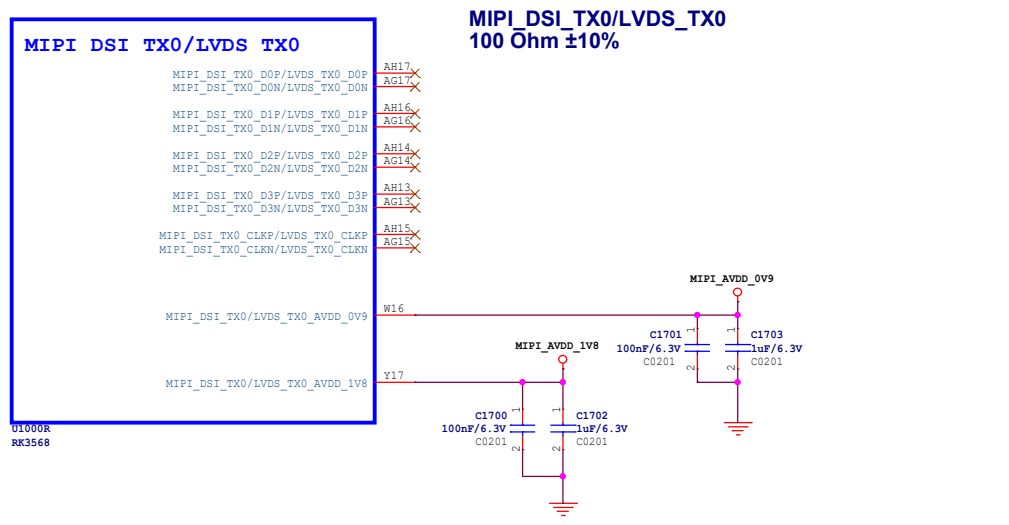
MIPI DSI TX0/LVDS TX0

MIPI_DSI_TX0_D0P/LVDS_TX0_D0P AH17
MIPI_DSI_TX0_D0N/LVDS_TX0_D0N AG17
MIPI_DSI_TX0_D1P/LVDS_TX0_D1P AH16
MIPI_DSI_TX0_D1N/LVDS_TX0_D1N AG16
MIPI_DSI_TX0_D2P/LVDS_TX0_D2P AH14
MIPI_DSI_TX0_D2N/LVDS_TX0_D2N AG14
MIPI_DSI_TX0_D3P/LVDS_TX0_D3P AH13
MIPI_DSI_TX0_D3N/LVDS_TX0_D3N AG13
MIPI_DSI_TX0_CLKP/LVDS_TX0_CLKP AH15
MIPI_DSI_TX0_CLKN/LVDS_TX0_CLKN AG15

MIPI_DSI_TX0/LVDS_TX0_AVDD_0V9 W16
MIPI_DSI_TX0/LVDS_TX0_AVDD_1V8 Y17

U1000R
RK3568

MIPI_DSI_TX0/LVDS_TX0
100 Ohm ±10%

MIPI_AVDD_0V9
C1701 100nF/6.3V C0201
C1703 1uF/6.3V C0201

MIPI_AVDD_1V8
C1700 100nF/6.3V C0201
C1702 1uF/6.3V C0201

1 2 1 2 1 2 1 2